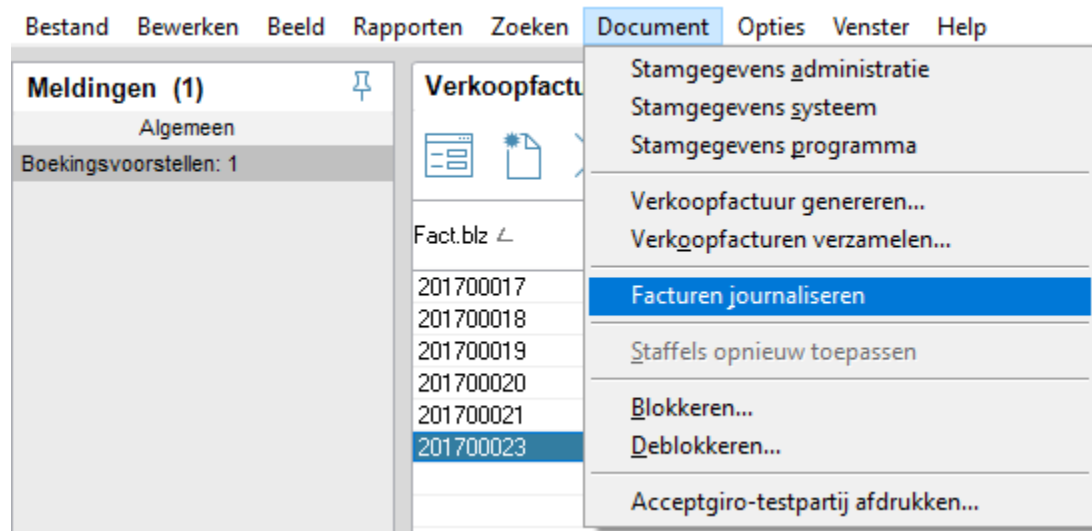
Bestand Bewerken Beeld Rapporten Zoeken Document Opties Venster Help

Meldingen (1)

Algemeen

Boekingsvoorstellen: 1

Verkoopfactu

Fact.blz

201700017
201700018
201700019
201700020
201700021
201700023

Stamgegevens administratie
Stamgegevens systeem
Stamgegevens programma

Verkoopfactuur genereren...
Verkoopfacturen verzamelen...

Facturen journaliseren

Staffels opnieuw toepassen

Blokkeren...
Deblokkeren...

Acceptgiro-testpartij afdrukken...